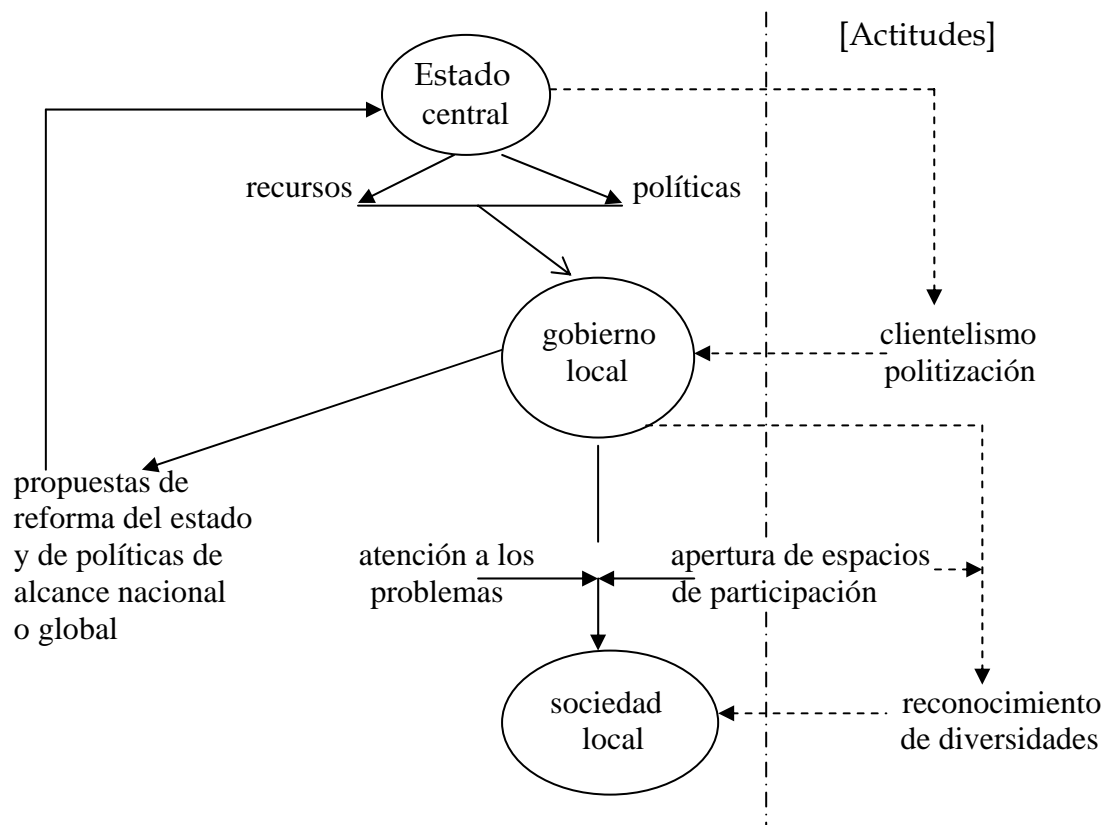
[Actitudes]

Estado central

recursos

políticas

gobierno local

clientelismo politización

propuestas de reforma del estado y de políticas de alcance nacional o global

atención a los problemas

apertura de espacios de participación

sociedad local

reconocimiento de diversidades